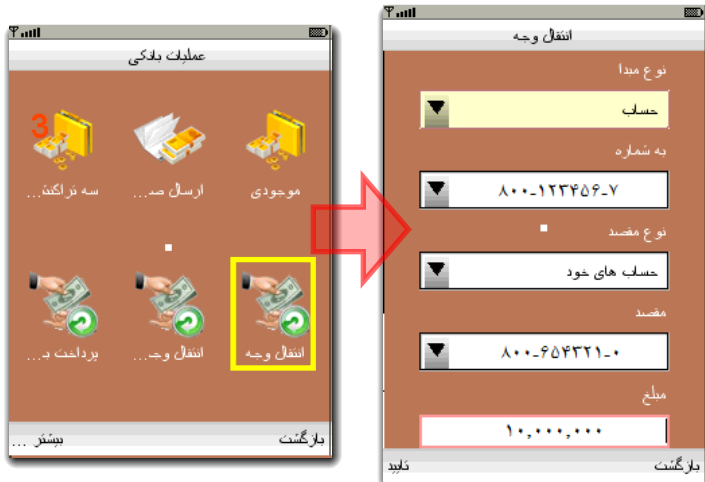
عملیات بانکی

3

موجودی

ارسال صـ...

سه تراکنش...

انتقال وجه

انتقال وجـ...

پرداخت بـ...

بازگشت

بیشتر ...

انتقال وجه

نوع مبدا

حساب

به شماره

۸۰۰-۱۲۳۴۵۶-۷

نوع مقصد

حساب های خود

مقصد

۸۰۰-۶۵۴۳۲۱-۰

مبلغ

۱۰,۰۰۰,۰۰۰

بازگشت

تایید